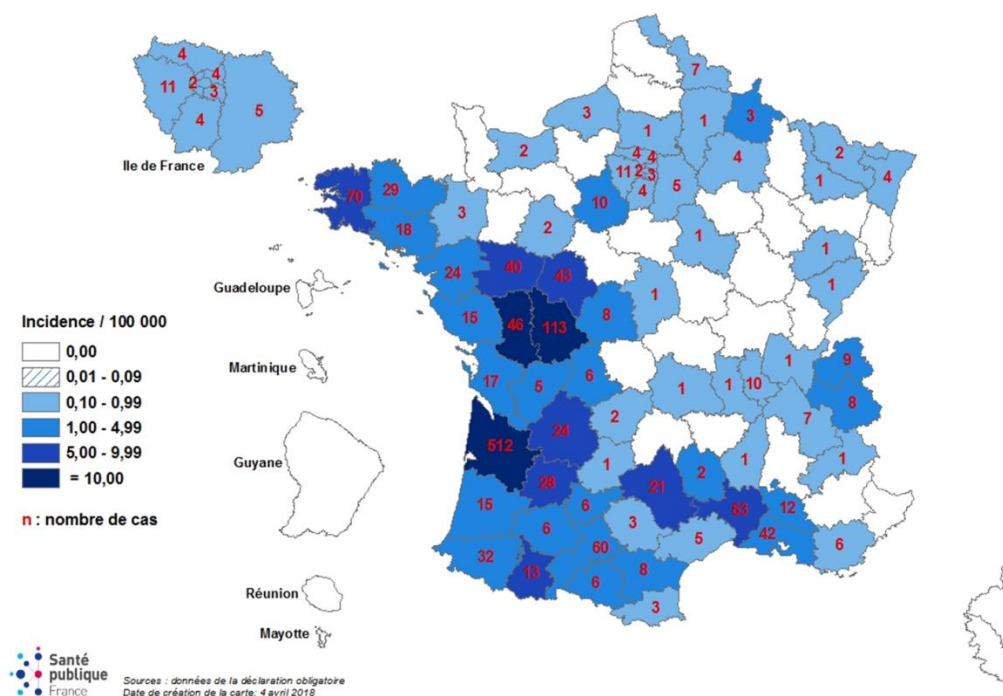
4
11 2 4
3
4
5

Ile de France

7
3
1
1
3
2
4 4
1
2
4
11 2 3
5
1
4
70
29
4
10
3
2
18
1
1
24
40
43
Guadeloupe
1
1
15
46
113
8

Incidence / 100 000
0,00
0,01 - 0,09
0,10 - 0,99
1,00 - 4,99
5,00 - 9,99
= 10,00

n : nombre de cas

Martinique
1
9
17
5
6
1
1
10
8
2
7
512
24
Guyane
1
1
1
2
21
28
12
15
6
3
53
42
6
5
32
60
8
6
13
Réunion
3
Mayotte

Santé publique France

Sources : données de la déclaration obligatoire
Date de création de la carte: 4 avril 2018